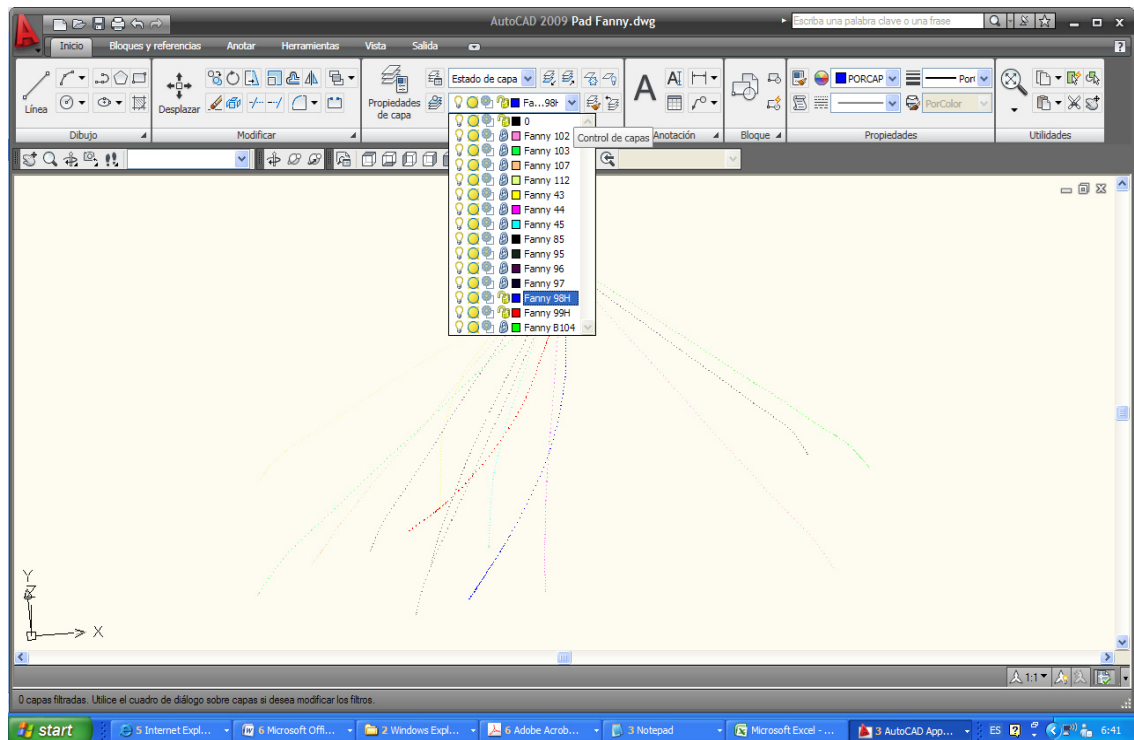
AutoCAD 2009 Pad Fanny.dwg

Escriba una palabra clave o una frase

Inicio
Bloques y referencias
Anotar
Herramientas
Vista
Salida

Línea
Dibujo
Desplazar
Modificar
Propiedades de capa
Estado de capa
Fa...98H
Control de capas
Anotación
Bloque
PORCAP
Port
PorColor
Propiedades
Utilidades

0
Fanny 102
Fanny 103
Fanny 107
Fanny 112
Fanny 43
Fanny 44
Fanny 45
Fanny 85
Fanny 95
Fanny 96
Fanny 97
Fanny 98H
Fanny 99H
Fanny B104

Y
X

1:1

0 capas filtradas. Utilice el cuadro de diálogo sobre capas si desea modificar los filtros.

start
5 Internet Expl...
6 Microsoft Offi...
2 Windows Expl...
6 Adobe Acrob...
3 Notepad
Microsoft Excel - ...
3 AutoCAD App...
ES
6:41